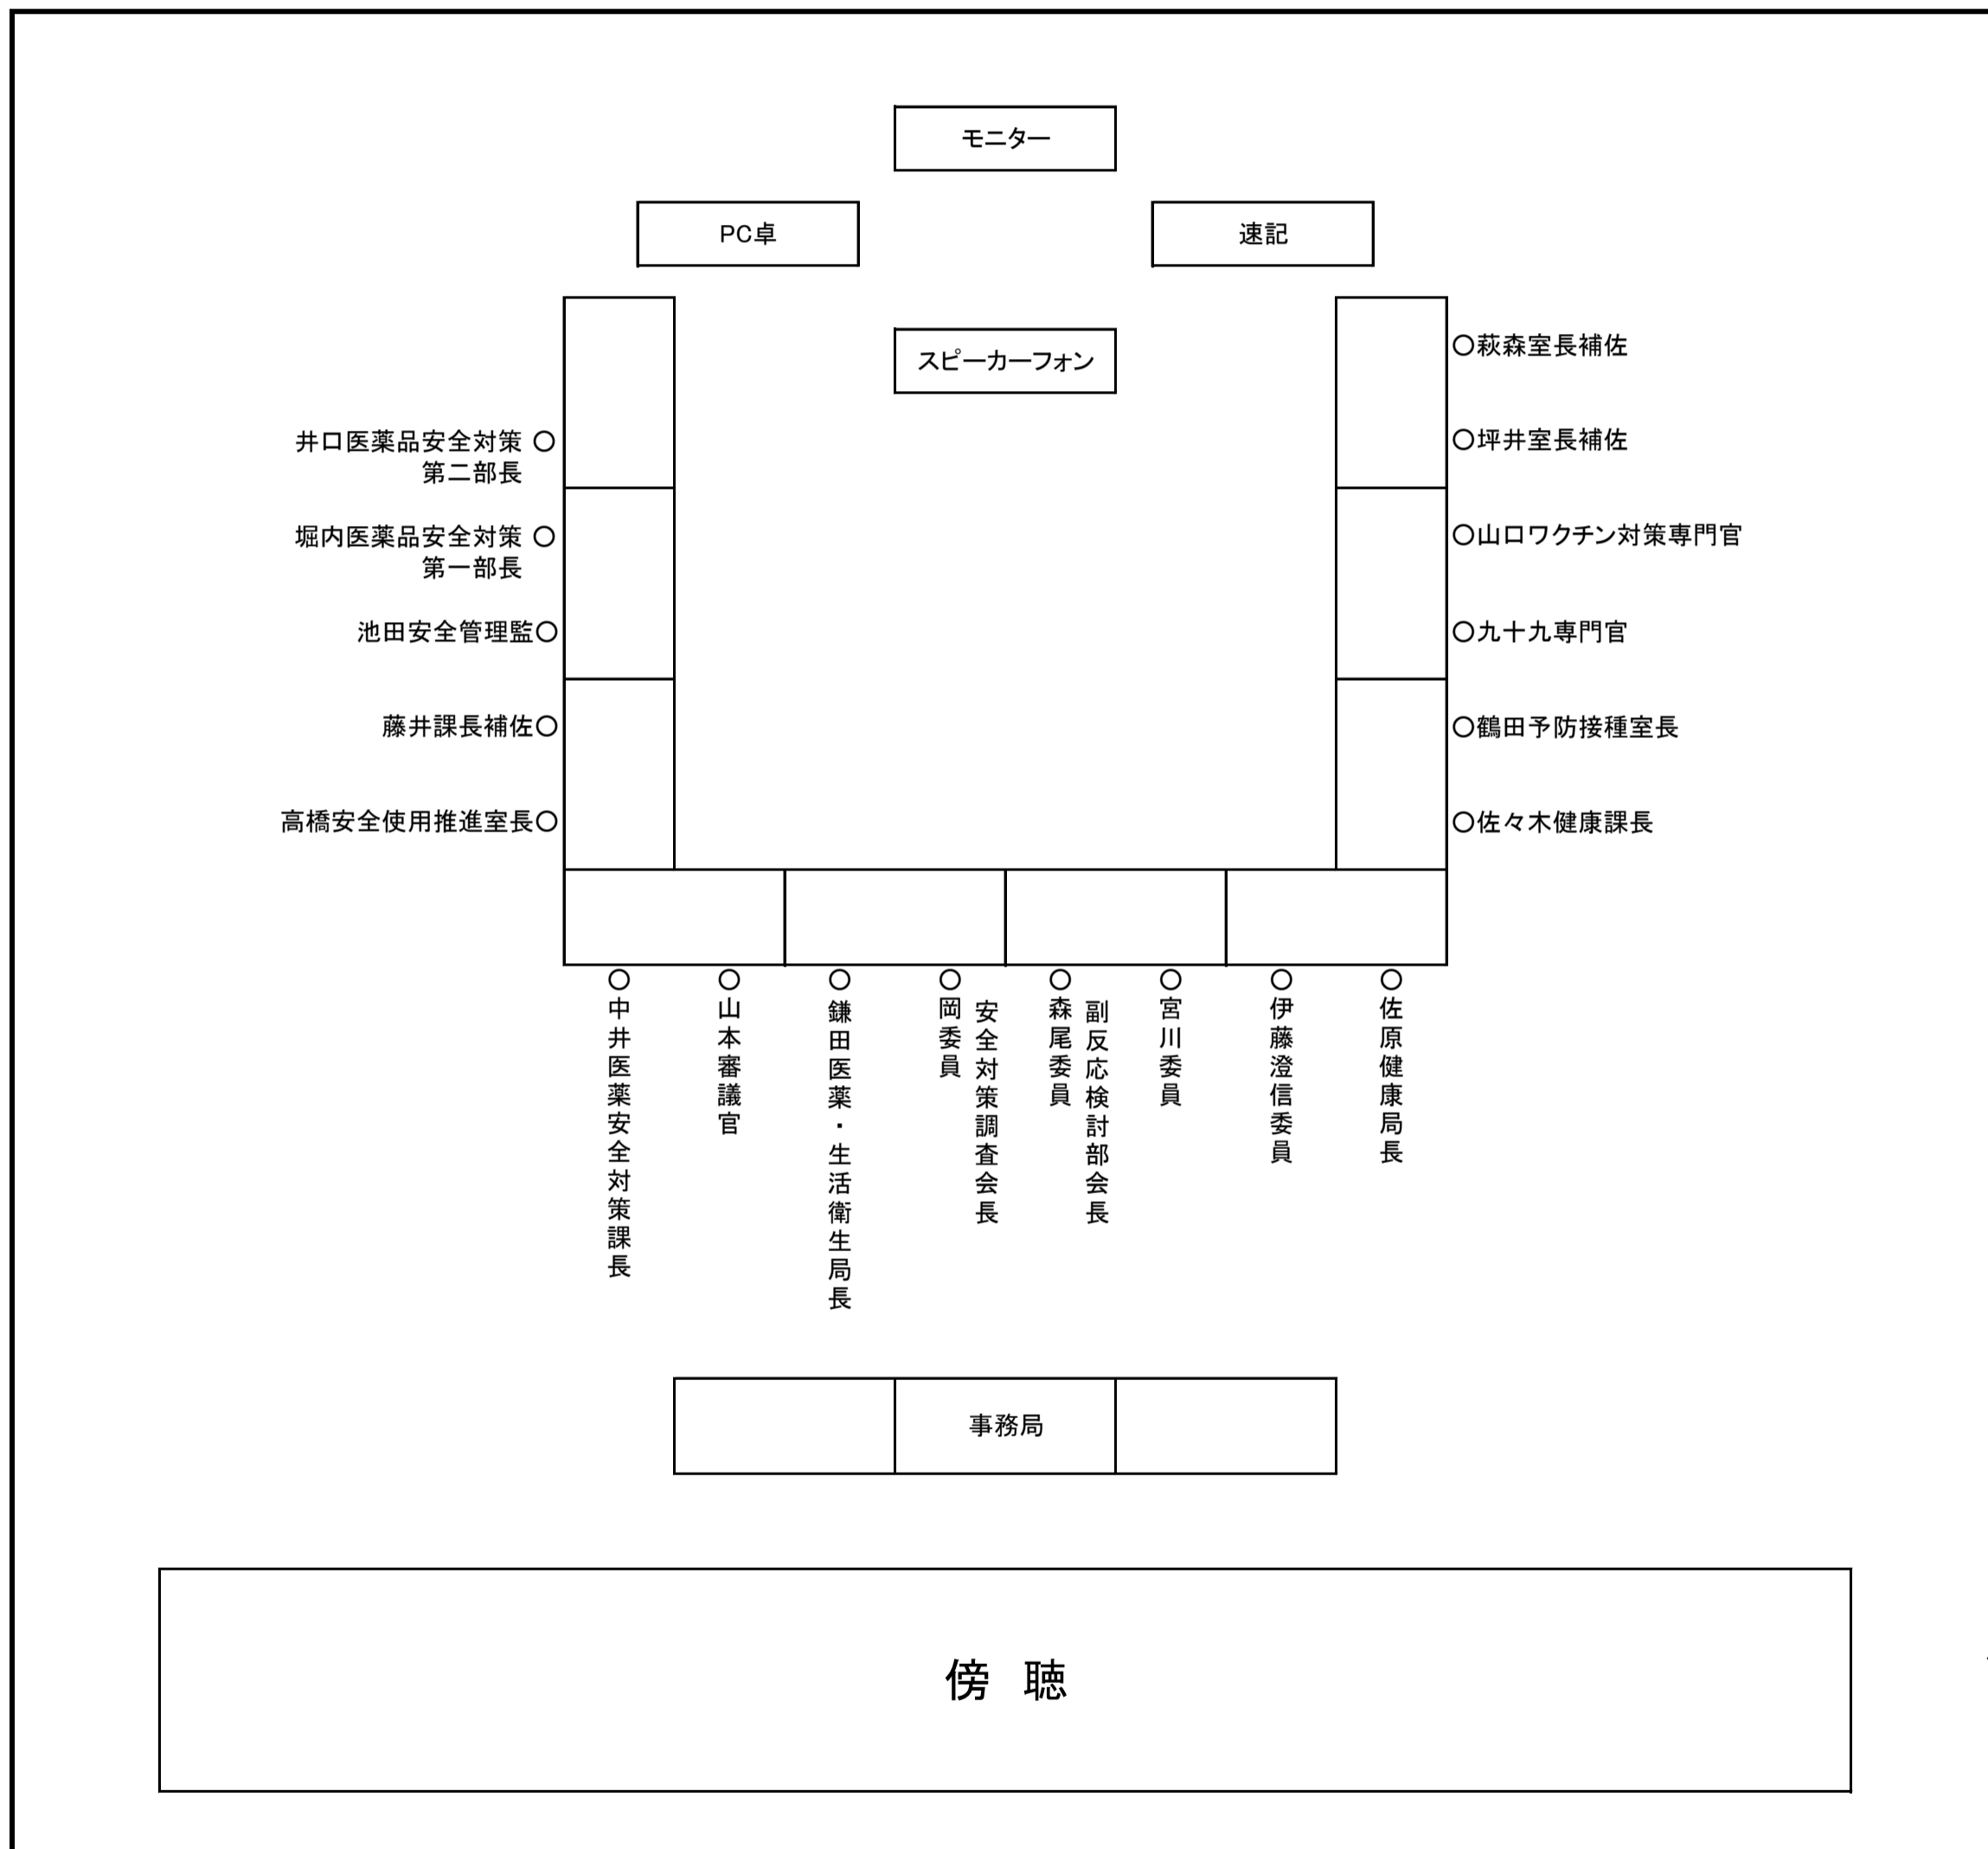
モニター

PC卓

速記

スピーカーフォン

井口医薬品安全対策第二部長○

堀内医薬品安全対策第一部長○

池田安全管理監○

藤井課長補佐○

高橋安全使用推進室長○

○萩森室長補佐

○坪井室長補佐

○山口ワクチン対策専門官

○九十九専門官

○鶴田予防接種室長

○佐々木健康課長

○中井医薬安全対策課長

○山本審議官

○鎌田医薬・生活衛生局長

○岡委員
安全対策調査会長

○森尾委員
副反応検討部会長

○宮川委員

○伊藤澄信委員

○佐原健康局長

事務局

傍　聴